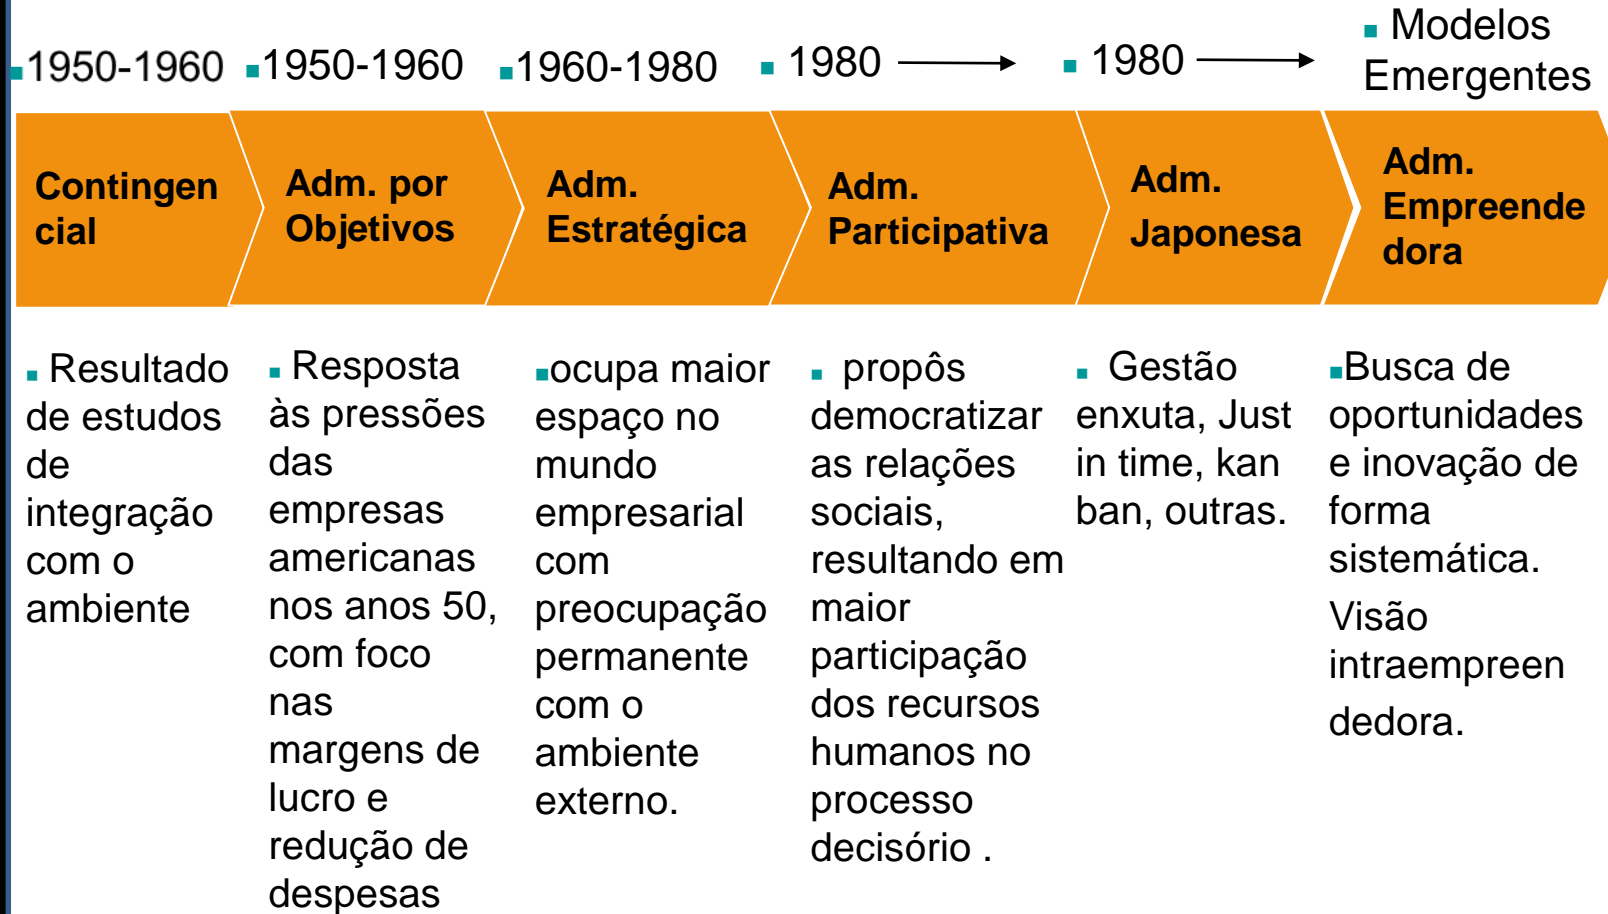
1950-1960 1950-1960 1960-1980 1980 → 1980 → Modelos Emergentes

Contingencial

Adm. por Objetivos

Adm. Estratégica

Adm. Participativa

Adm. Japonesa

Adm. Empreendedora

Resultado de estudos de integração com o ambiente

Resposta às pressões das empresas americanas nos anos 50, com foco nas margens de lucro e redução de despesas

ocupa maior espaço no mundo empresarial com preocupação permanente com o ambiente externo.

propôs democratizar as relações sociais, resultando em maior participação dos recursos humanos no processo decisório .

Gestão enxuta, Just in time, kan ban, outras.

Busca de oportunidades e inovação de forma sistemática.

Visão intraempreendedora.